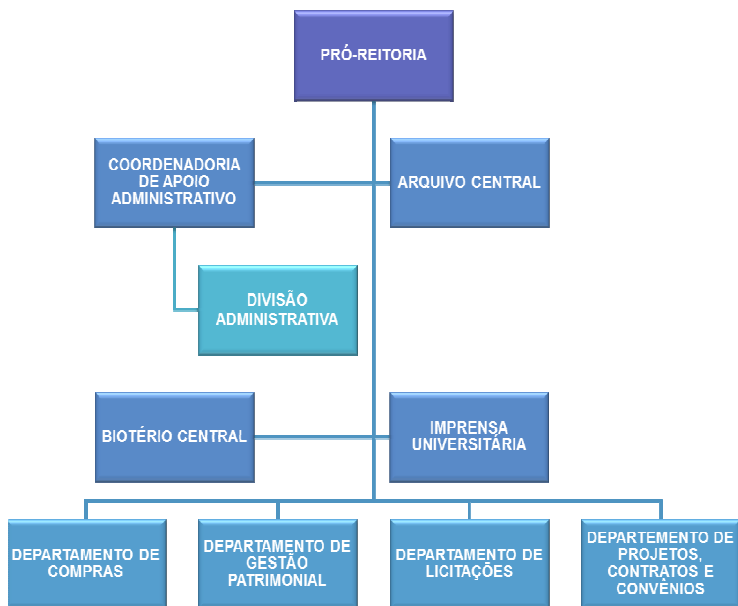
PRÓ-REITORIA

COORDENADORIA DE APOIO ADMINISTRATIVO

ARQUIVO CENTRAL

DIVISÃO ADMINISTRATIVA

BIOTÉRIO CENTRAL

IMPRENSA UNIVERSITÁRIA

DEPARTAMENTO DE COMPRAS

DEPARTAMENTO DE GESTÃO PATRIMONIAL

DEPARTAMENTO DE LICITAÇÕES

DEPARTEMENTO DE PROJETOS, CONTRATOS E CONVÊNIOS